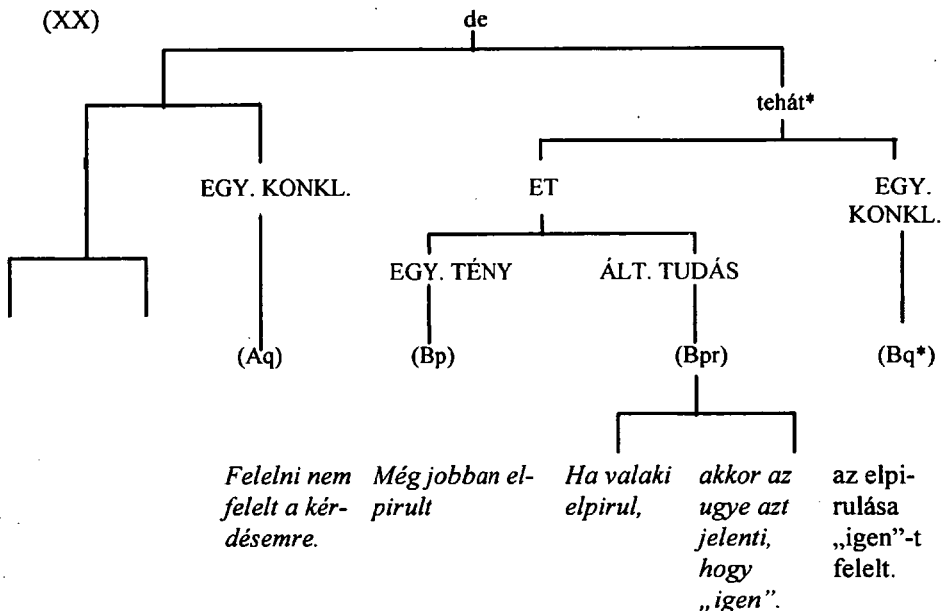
(XX)

de

tehát*

EGY. KONKL.

ET

EGY. KONKL.

EGY. TÉNY

ÁLT. TUDÁS

(Aq)

(Bp)

(Bpr)

(Bq*)

*Felelni nem felelt a kérdésemre.*

*Még jobban elpirult*

*Ha valaki elpirul,*

*akkor az ugye azt jelenti, hogy „igen".*

az elpirulása „igen"-t felelt.